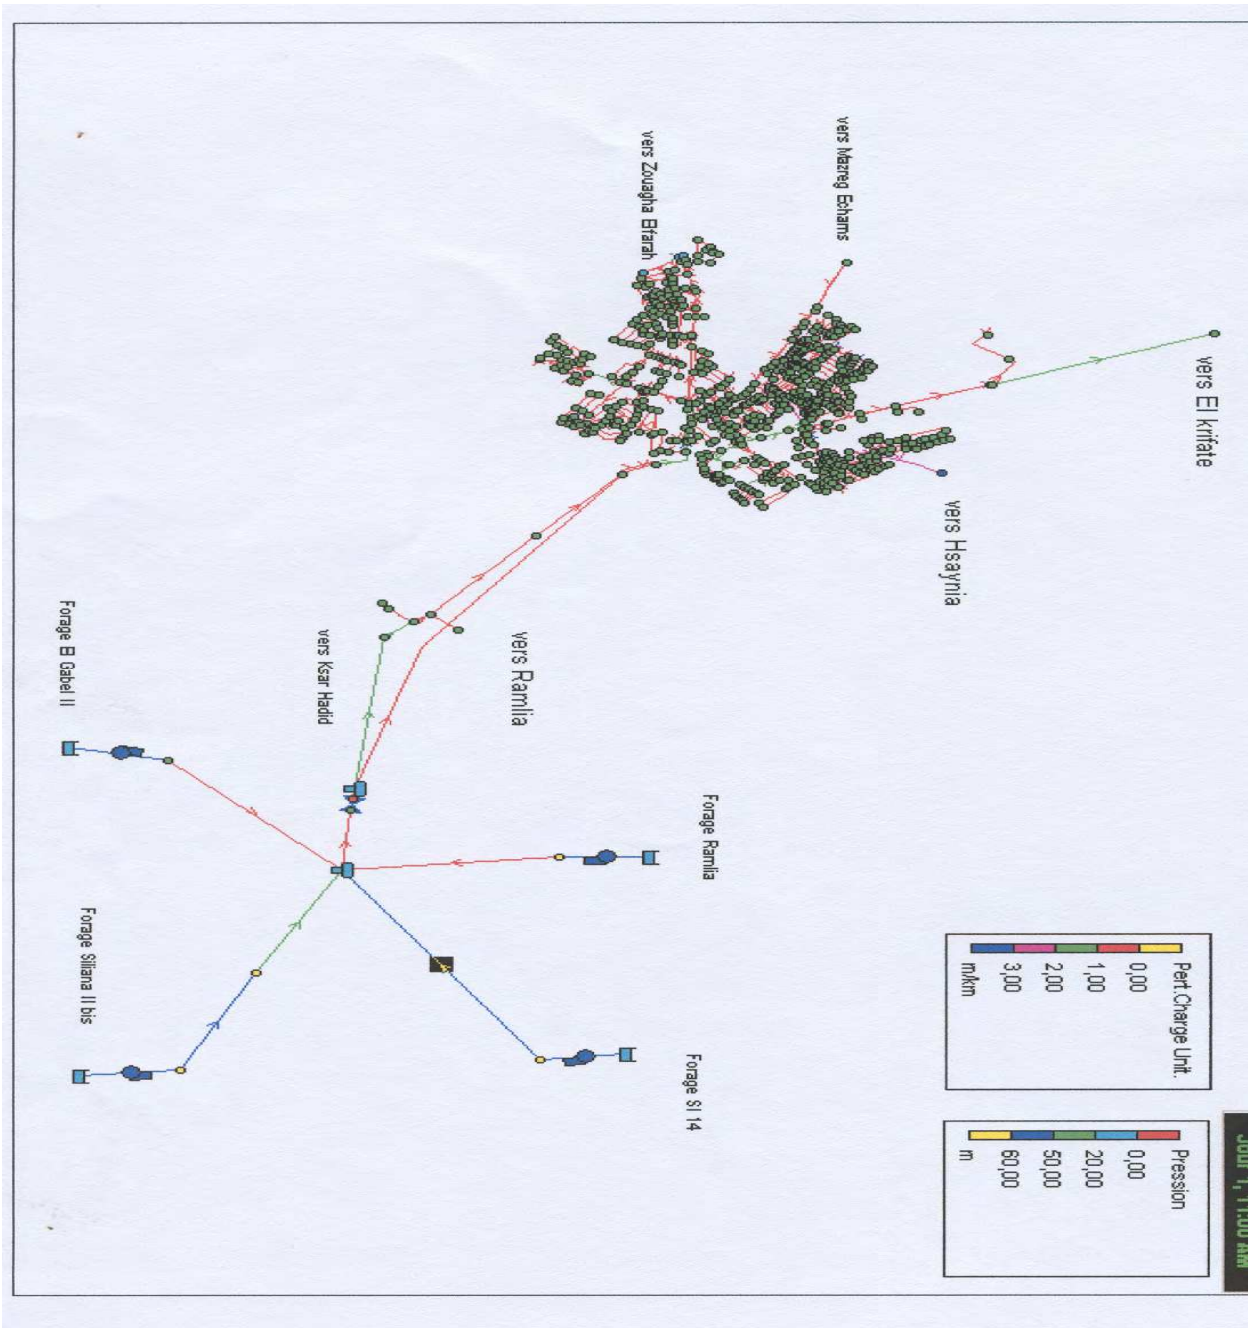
vers El krifate

vers Mazreg Echams

vers Zouagha Elfarah

vers Hsaynia

vers Ramlia

vers Ksar Hadid

Forage El Gabel II

Forage Ramlia

Forage Siliana II bis

Forage SI 14

Pert.Charge Unit.
0,00
1,00
2,00
3,00
m/km

Pression
0,00
20,00
50,00
60,00
m

Jour 1, 11:00 AM